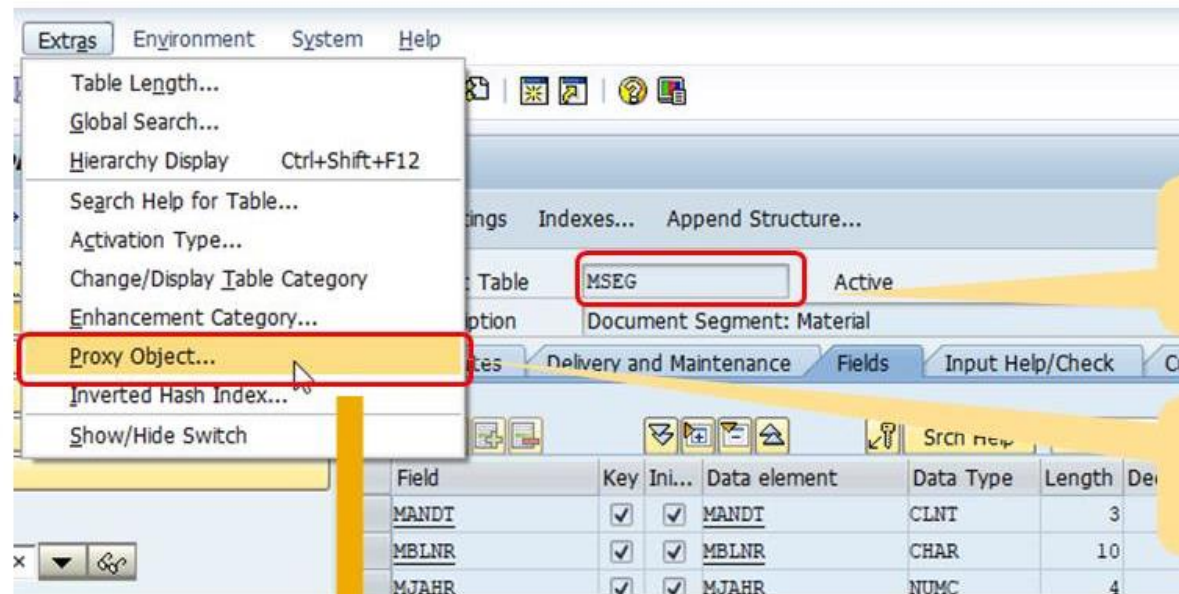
Extras Environment System Help

Table Length...
Global Search...
Hierarchy Display Ctrl+Shift+F12
Search Help for Table...
Activation Type...
Change/Display Table Category
Enhancement Category...
Proxy Object...
Inverted Hash Index...
Show/Hide Switch

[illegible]tings Indexes... Append Structure...

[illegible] Table MSEG Active
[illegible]ption Document Segment: Material

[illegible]tes Delivery and Maintenance Fields Input Help/Check C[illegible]

Srch Help

| Field | Key | Ini... | Data element | Data Type | Length | De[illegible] |
|---|---|---|---|---|---|---|
| MANDT | ✓ | ✓ | MANDT | CLNT | 3 | |
| MBLNR | ✓ | ✓ | MBLNR | CHAR | 10 | |
| MJAHR | ✓ | ✓ | MJAHR | NUMC | 4 | |